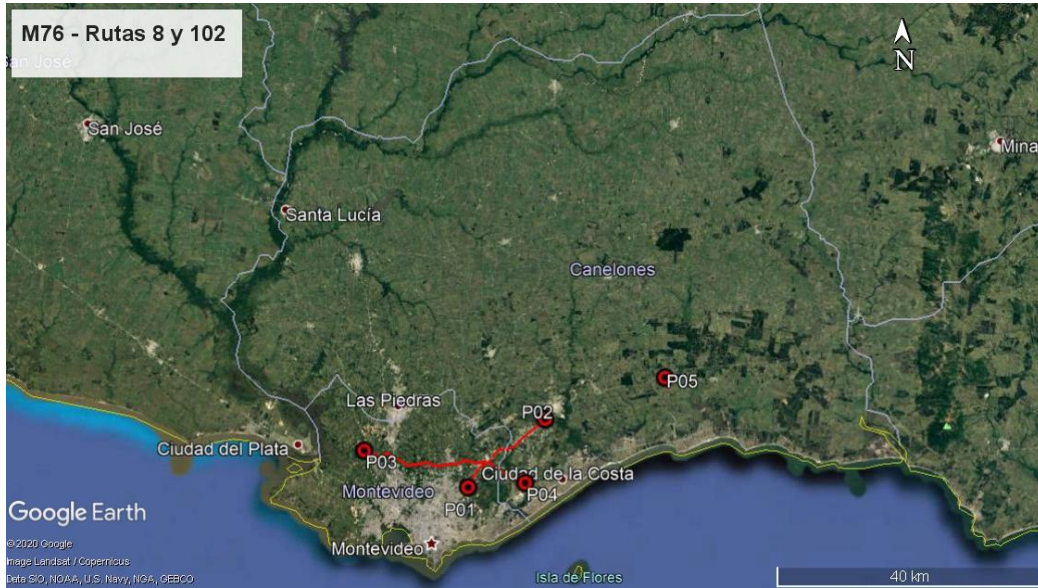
M76 - Rutas 8 y 102

San José

N

San José

Mina

Santa Lucía

Canelones

P05

Las Piedras

P02

Ciudad del Plata

P03

Ciudad de la Costa

Montevideo

P04

P01

Google Earth

©2020 Google
Image Landsat / Copernicus
Data SIO, NOAA, U.S. Navy, NGA, GEBCO

Montevideo

Isla de Flores

40 km